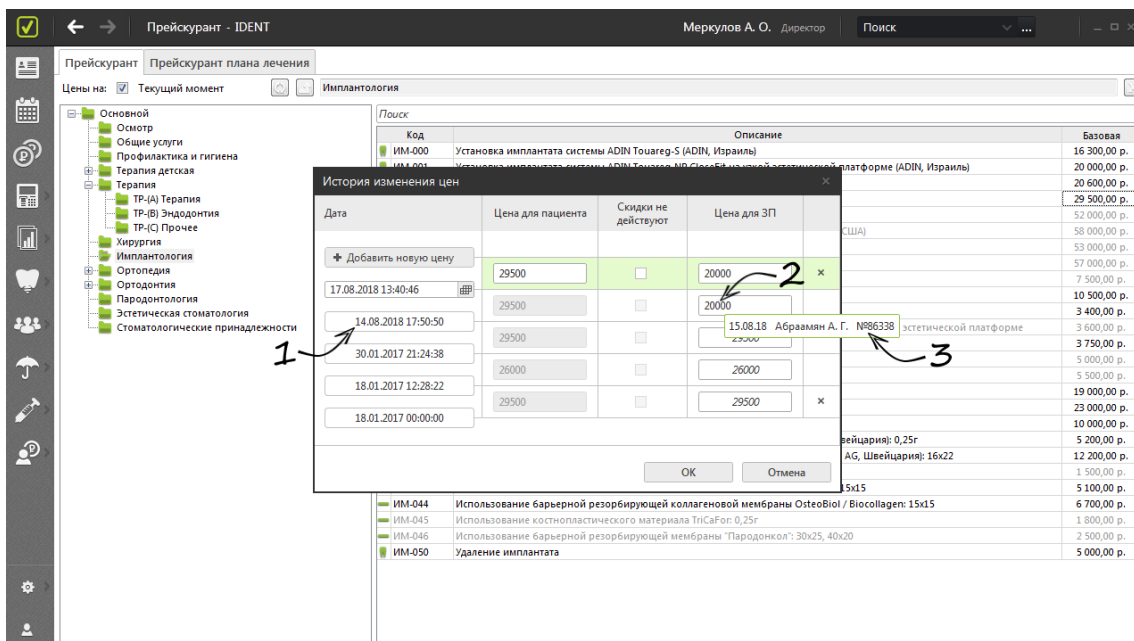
Прейскурант - IDENT

Меркулов А. О. Директор

Поиск

Прейскурант | Прейскурант плана лечения

Цены на: Текущий момент

Имплантология

Основной
Осмотр
Общие услуги
Профилактика и гигиена
Терапия детская
Терапия
ТР-(А) Терапия
ТР-(В) Эндодонтия
ТР-(С) Прочее
Хирургия
Имплантология
Ортопедия
Ортодонтия
Пародонтология
Эстетическая стоматология
Стоматологические принадлежности

Поиск

| Код | Описание | Базовая |
|---|---|---|
| ИМ-000 | Установка имплантата системы ADIN Touareg-S (ADIN, Израиль) | 16 300,00 р. |
| ИМ-001 | Установка имплантата системы ADIN Touareg-NP CloseFit на узкой эстетической платформе (ADIN, Израиль) | 20 000,00 р. |
| | | 20 600,00 р. |
| | | 29 500,00 р. |
| | | 52 000,00 р. |
| | США) | 58 000,00 р. |
| | | 53 000,00 р. |
| | | 57 000,00 р. |
| | | 7 500,00 р. |
| | | 10 500,00 р. |
| | эстетической платформе | 3 400,00 р. |
| | | 3 600,00 р. |
| | | 3 750,00 р. |
| | | 5 000,00 р. |
| | | 5 500,00 р. |
| | | 19 000,00 р. |
| | | 23 000,00 р. |
| | | 10 000,00 р. |
| | вейцария): 0,25г | 5 200,00 р. |
| | AG, Швейцария): 16x22 | 12 200,00 р. |
| | | 1 500,00 р. |
| | 15x15 | 5 100,00 р. |
| ИМ-044 | Использование барьерной резорбируемой коллагеновой мембраны OsteoBiol / Biocollagen: 15x15 | 6 700,00 р. |
| ИМ-045 | Использование костнопластического материала TriCaFor: 0,25г | 1 800,00 р. |
| ИМ-046 | Использование барьерной резорбируемой мембраны "Пародонкол": 30x25, 40x20 | 2 500,00 р. |
| ИМ-050 | Удаление имплантата | 5 000,00 р. |

История изменения цен

| Дата | Цена для пациента | Скидки не действуют | Цена для ЗП | |
|---|---|---|---|---|
| Добавить новую цену | | | | |
| 17.08.2018 13:40:46 | 29500 | | 20000 | × |
| 14.08.2018 17:50:50 | 29500 | | 20000 | |
| 30.01.2017 21:24:38 | 29500 | | 29500 | |
| 18.01.2017 12:28:22 | 26000 | | 26000 | |
| 18.01.2017 00:00:00 | 29500 | | 29500 | × |

15.08.18 Абраамян А. Г. №86338

ОК | Отмена

1
2
3